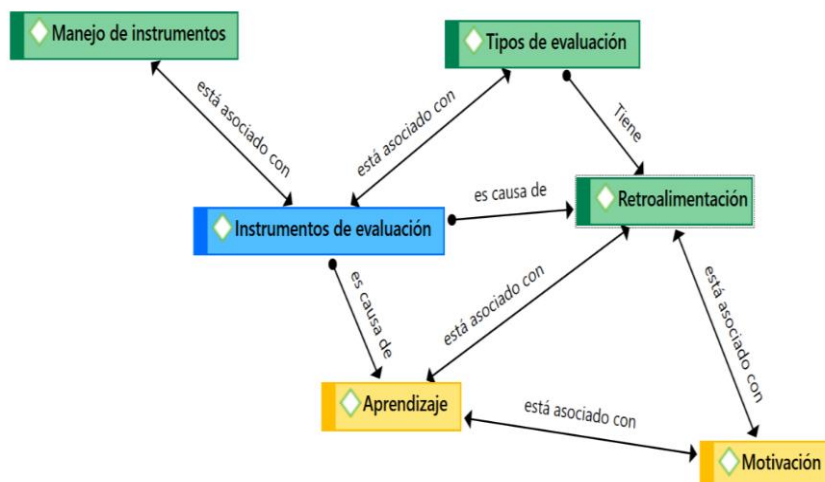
Manejo de instrumentos

Tipos de evaluación

está asociado con

está asociado con

Tiene

es causa de

Retroalimentación

Instrumentos de evaluación

es causa de

está asociado con

está asociado con

Aprendizaje

está asociado con

Motivación